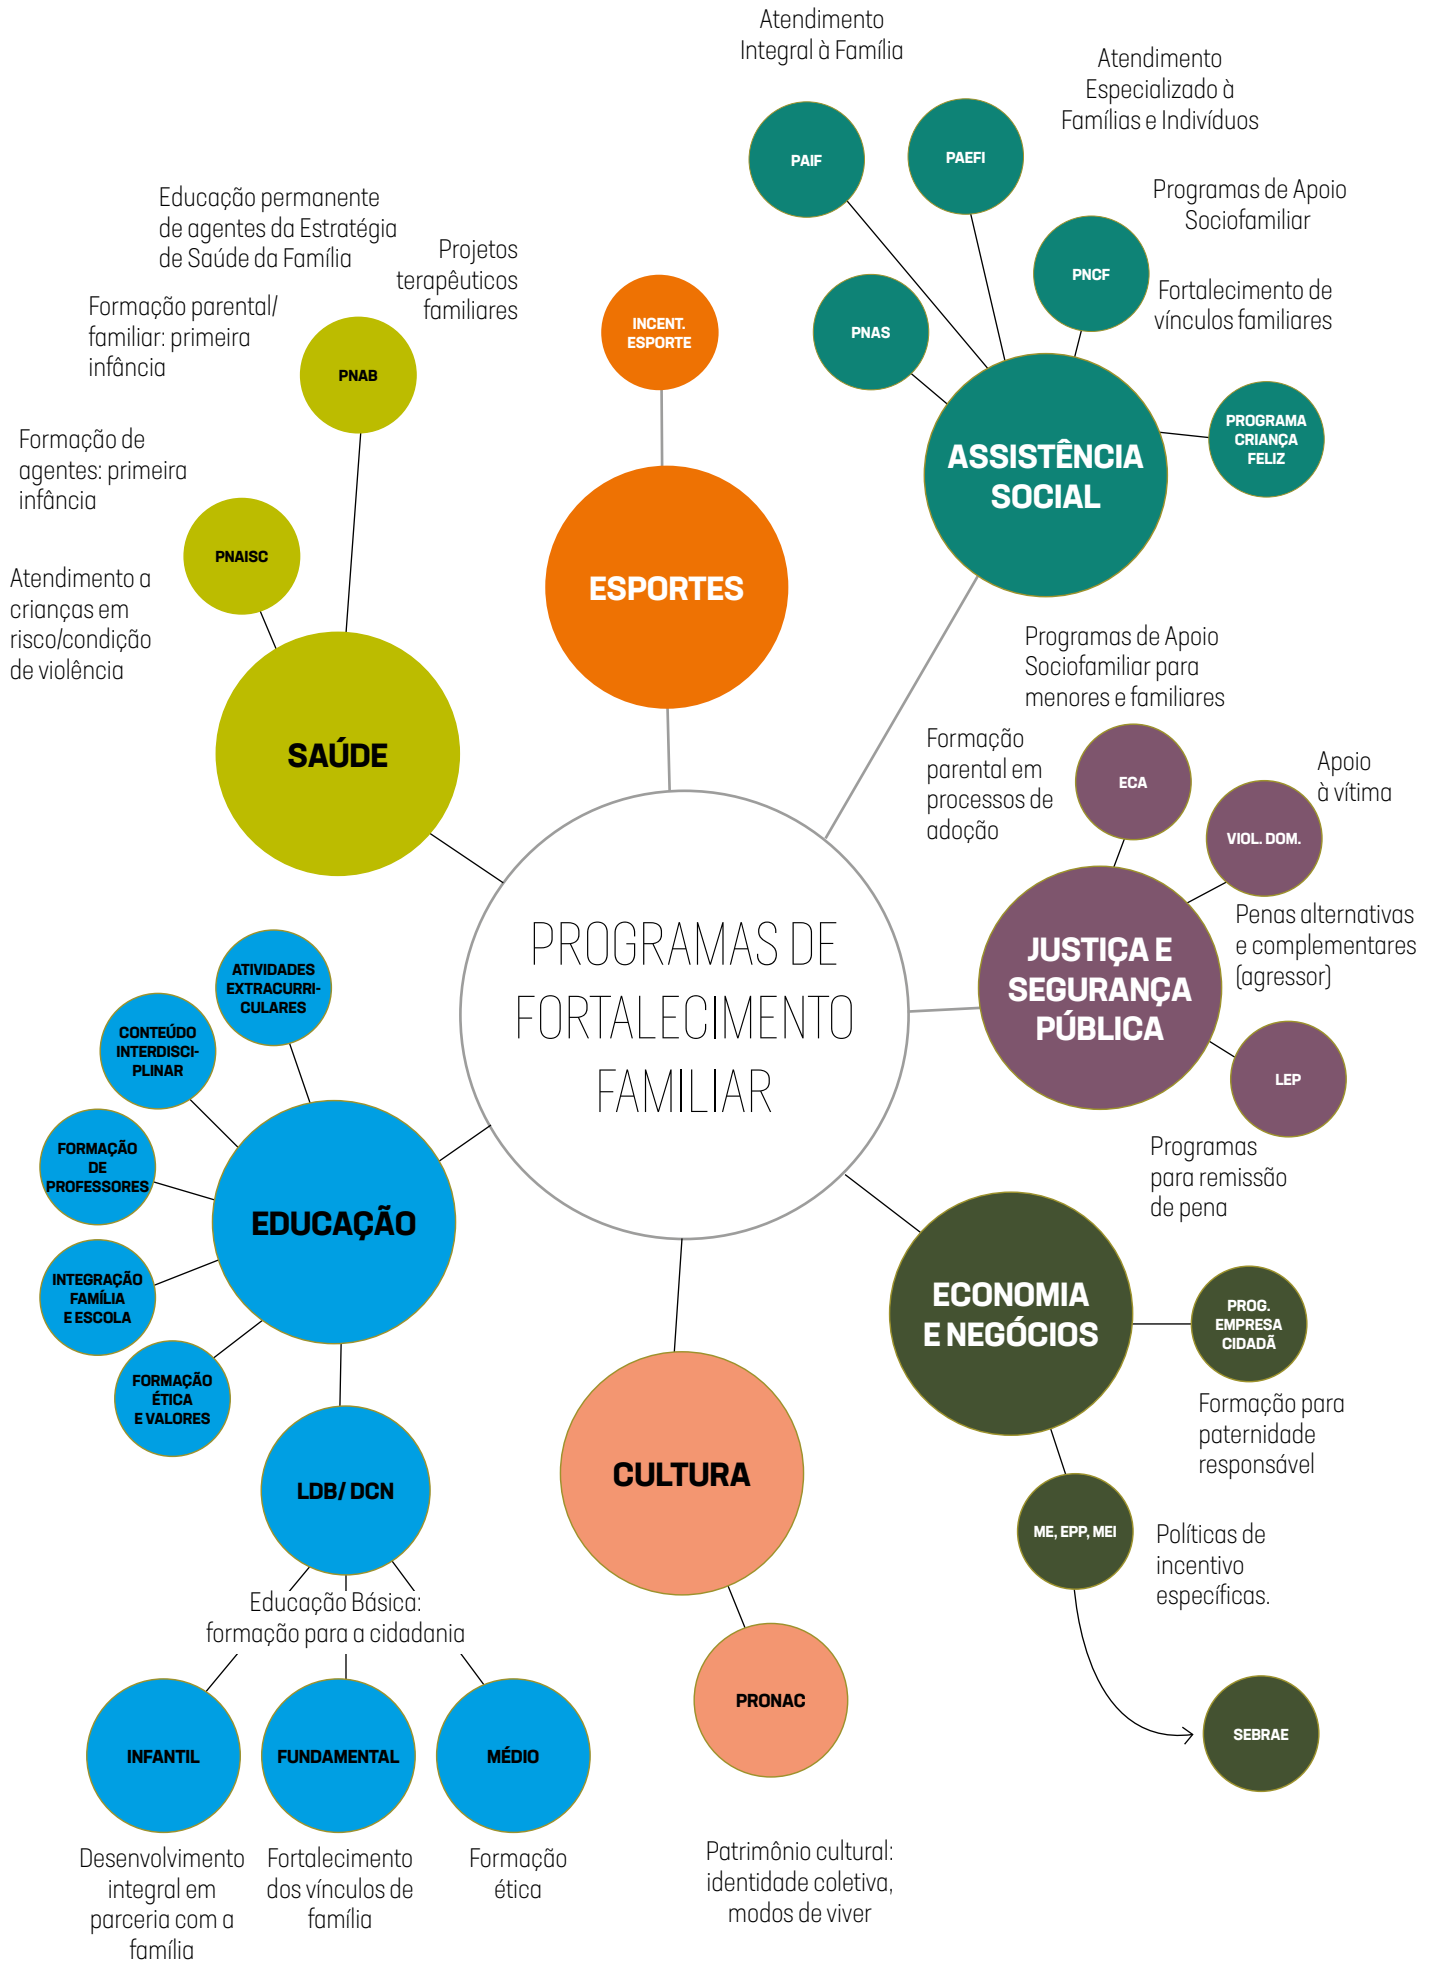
PROGRAMAS DE FORTALECIMENTO FAMILIAR

Atendimento Integral à Família

PAIF

PAEFI

Atendimento Especializado à Famílias e Indivíduos

Programas de Apoio Sociofamiliar

PNCF

Fortalecimento de vínculos familiares

PNAS

ASSISTÊNCIA SOCIAL

PROGRAMA CRIANÇA FELIZ

INCENT. ESPORTE

ESPORTES

Educação permanente de agentes da Estratégia de Saúde da Família

Projetos terapêuticos familiares

Formação parental/ familiar: primeira infância

PNAB

Formação de agentes: primeira infância

PNAISC

Atendimento a crianças em risco/condição de violência

SAÚDE

Programas de Apoio Sociofamiliar para menores e familiares

Formação parental em processos de adoção

ECA

Apoio à vítima

VIOL. DOM.

Penas alternativas e complementares (agressor)

JUSTIÇA E SEGURANÇA PÚBLICA

LEP

Programas para remissão de pena

ATIVIDADES EXTRACURRICULARES

CONTEÚDO INTERDISCIPLINAR

FORMAÇÃO DE PROFESSORES

EDUCAÇÃO

INTEGRAÇÃO FAMÍLIA E ESCOLA

FORMAÇÃO ÉTICA E VALORES

LDB/ DCN

Educação Básica: formação para a cidadania

INFANTIL

FUNDAMENTAL

MÉDIO

Desenvolvimento integral em parceria com a família

Fortalecimento dos vínculos de família

Formação ética

CULTURA

PRONAC

Patrimônio cultural: identidade coletiva, modos de viver

ECONOMIA E NEGÓCIOS

PROG. EMPRESA CIDADÃ

Formação para paternidade responsável

ME, EPP, MEI

Políticas de incentivo específicas.

SEBRAE